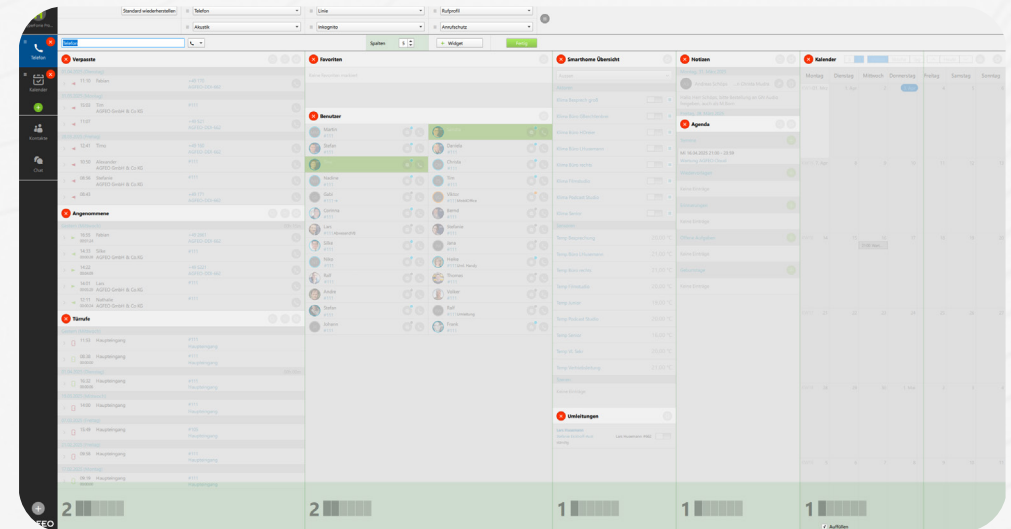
Standard wiederherstellen
Telefon
Linie
Rufprofil
Akustik
Inkognito
Anrufschutz
Telefon
Spalten
Widget
Fertig
Telefon
Kalender
Kontakte
Chat
Verpasste
Favoriten
Smarthome Übersicht
Notizen
Kalender
Benutzer
Agenda
Angenommene
Türrufe
Umleitungen
Montag
Dienstag
Mittwoch
Donnerstag
Freitag
Samstag
Sonntag
Tim
Alexander
Stefanie
Nathalie
Hauptgang
Hauptgang
Hauptgang
Hauptgang
Hauptgang
Hauptgang
Hauptgang
2
2
1
1
1
Auffüllen